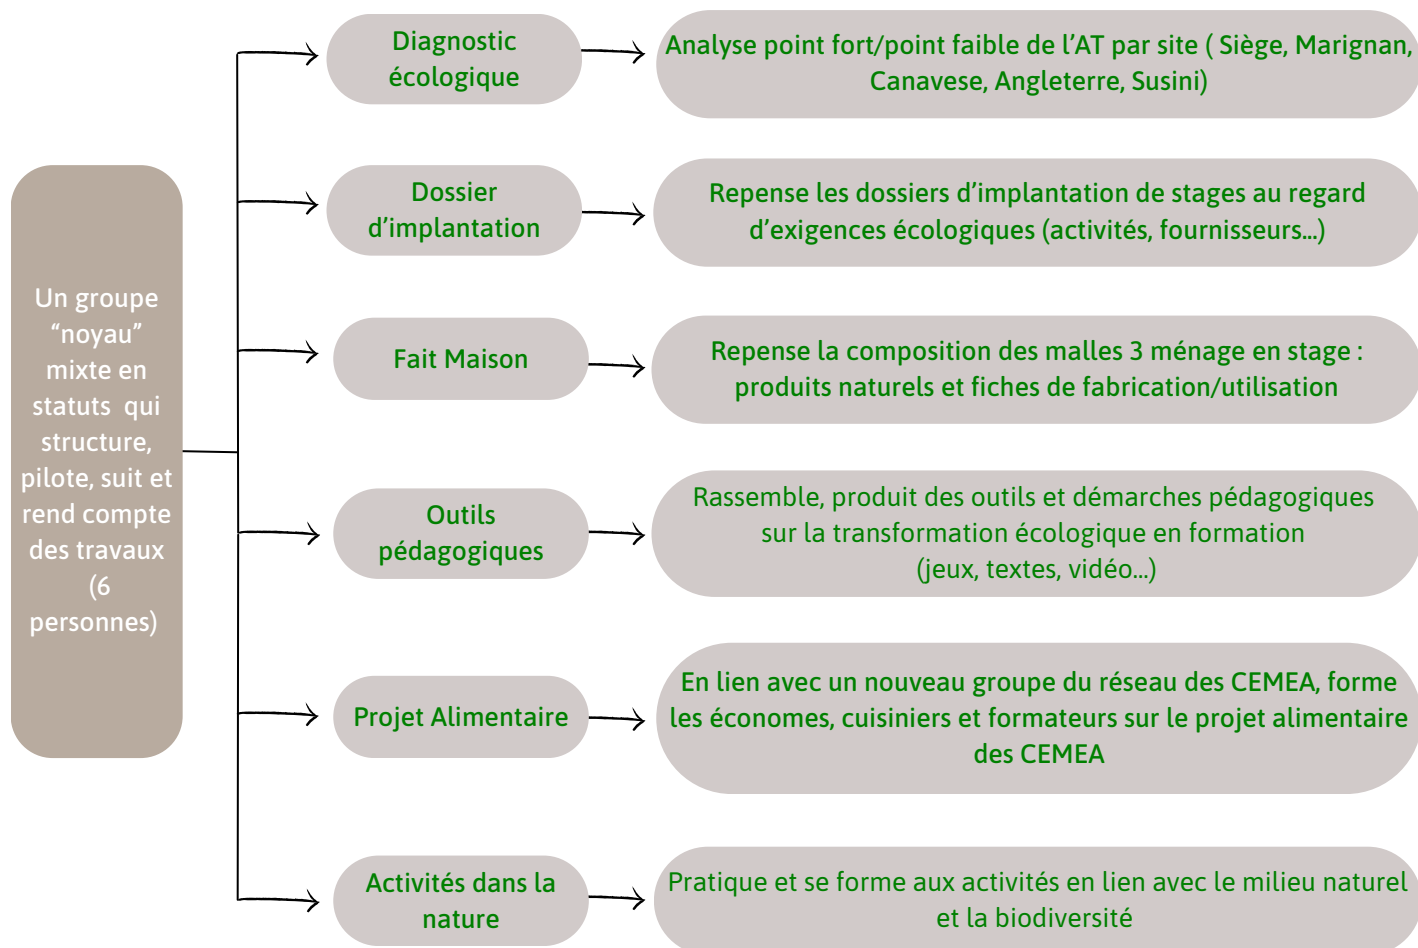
Un groupe "noyau" mixte en statuts qui structure, pilote, suit et rend compte des travaux (6 personnes)

Diagnostic écologique

Analyse point fort/point faible de l'AT par site ( Siège, Marignan, Canavese, Angleterre, Susini)

Dossier d'implantation

Repense les dossiers d'implantation de stages au regard d'exigences écologiques (activités, fournisseurs...)

Fait Maison

Repense la composition des malles 3 ménage en stage : produits naturels et fiches de fabrication/utilisation

Outils pédagogiques

Rassemble, produit des outils et démarches pédagogiques sur la transformation écologique en formation (jeux, textes, vidéo...)

Projet Alimentaire

En lien avec un nouveau groupe du réseau des CEMEA, forme les économes, cuisiniers et formateurs sur le projet alimentaire des CEMEA

Activités dans la nature

Pratique et se forme aux activités en lien avec le milieu naturel et la biodiversité